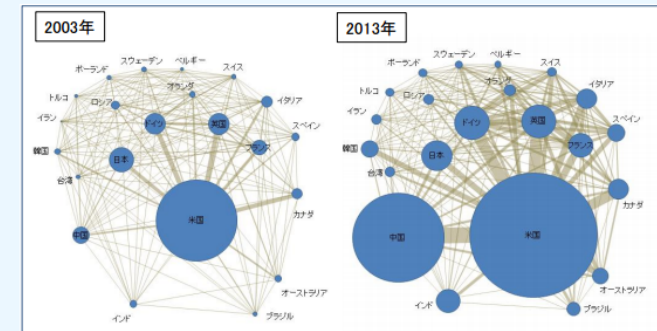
2003年

ポーランド
スウェーデン
ベルギー
スイス
オランダ
トルコ
ロシア
イタリア
イラン
ドイツ
英国
スペイン
韓国
フランス
日本
台湾
カナダ
米国
中国
オーストラリア
インド
ブラジル

2013年

ポーランド
スウェーデン
ベルギー
スイス
オランダ
イタリア
トルコ
ロシア
イラン
ドイツ
英国
スペイン
韓国
フランス
日本
台湾
カナダ
中国
米国
オーストラリア
インド
ブラジル